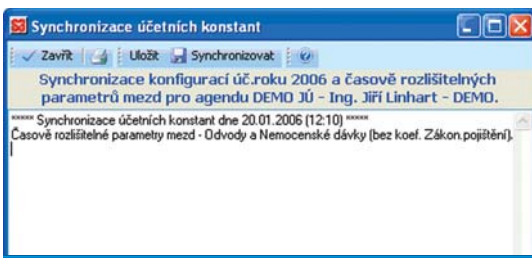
Synchronizace účetních konstant

Zavřít Uložit Synchronizovat

Synchronizace konfigurací úč.roku 2006 a časově rozlišitelných parametrů mezd pro agendu DEMO JÚ - Ing. Jiří Linhart - DEMO.

***** Synchronizace účetních konstant dne 20.01.2006 (12:10) *****
Časově rozlišitelné parametry mezd - Odvody a Nemocenské dávky (bez koef. Zákon.pojištění).